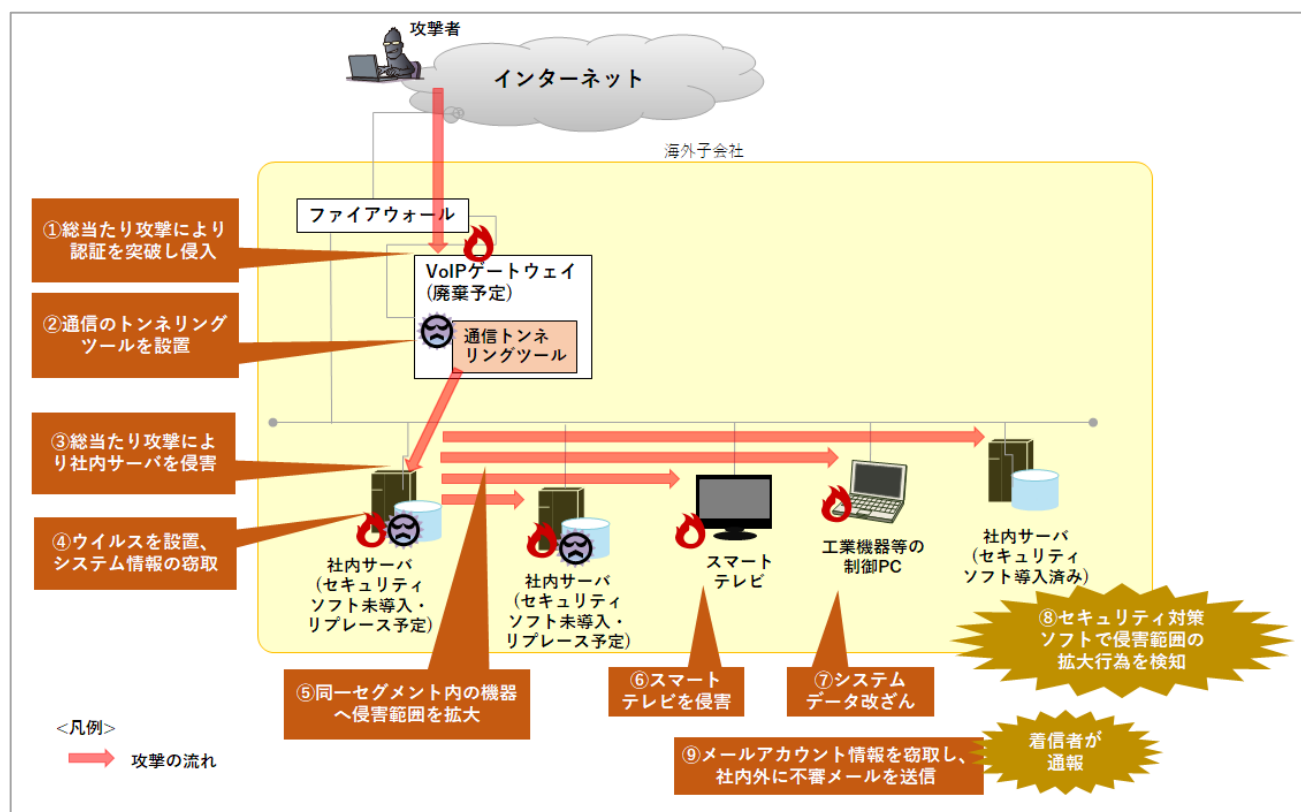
攻撃者

インターネット

海外子会社

ファイアウォール

①総当たり攻撃により認証を突破し侵入

VoIPゲートウェイ（廃棄予定）

②通信のトンネリングツールを設置

通信トンネリングツール

③総当たり攻撃により社内サーバを侵害

④ウイルスを設置、システム情報の窃取

社内サーバ（セキュリティソフト未導入・リプレース予定）

社内サーバ（セキュリティソフト未導入・リプレース予定）

スマートテレビ

工業機器等の制御PC

社内サーバ（セキュリティソフト導入済み）

⑧セキュリティ対策ソフトで侵害範囲の拡大行為を検知

⑤同一セグメント内の機器へ侵害範囲を拡大

⑥スマートテレビを侵害

⑦システムデータ改ざん

<凡例>

攻撃の流れ

⑨メールアカウント情報を窃取し、社内外に不審メールを送信

着信者が通報